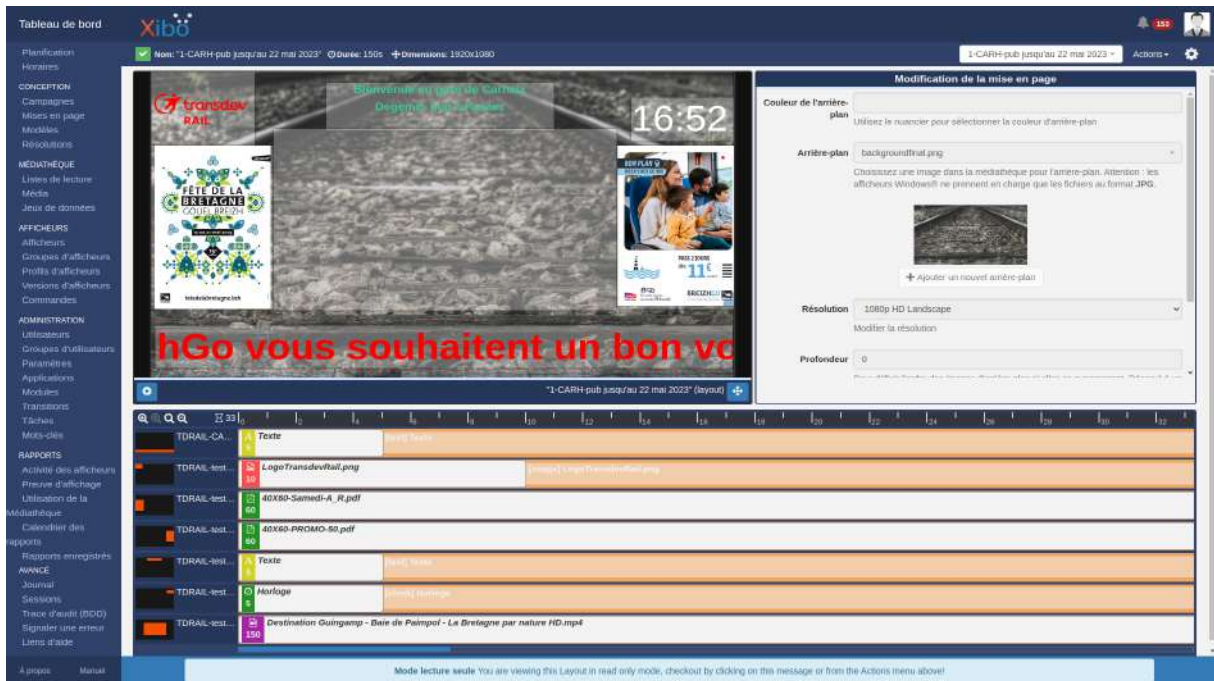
Tableau de bord

Xibo

153

Planification
Horaires
CONCEPTION
Campagnes
Mises en page
Modèles
Résolutions
MÉDIATHÈQUE
Listes de lecture
Média
Jeux de données
AFFICHEURS
Afficheurs
Groupes d'afficheurs
Profils d'afficheurs
Versions d'afficheurs
Commandes
ADMINISTRATION
Utilisateurs
Groupes d'utilisateurs
Paramètres
Applications
Modules
Transitions
Tâches
Mots-clés
RAPPORTS
Activité des afficheurs
Preuve d'affichage
Utilisation de la Médiathèque
Calendrier des rapports
Rapports enregistrés
AVANCÉ
Journal
Sessions
Trace d'audit (BDD)
Signaler une erreur
Liens d'aide

À propos Manuel

Nom: "1-CARH-pub jusqu'au 22 mai 2023" Durée: 150s Dimensions: 1920x1080

1-CARH-pub jusqu'au 22 mai 2023 Actions

transdev RAIL

Bienvenue en gare de Carhaix
Degemer mat e Karaez

16:52

FÊTE DE LA BRETAGNE GOUEL BREIZH

fetedelabretagne.bzh

11€

BREIZHGO

hGo vous souhaitent un bon vo

"1-CARH-pub jusqu'au 22 mai 2023" (layout)

Modification de la mise en page

Couleur de l'arrière-plan
Utilisez le nuancier pour sélectionner la couleur d'arrière-plan

Arrière-plan backgroundfinal.png
Choisissez une image dans la médiathèque pour l'arrière-plan. Attention : les afficheurs Windows® ne prennent en charge que les fichiers au format JPG.

Ajouter un nouvel arrière-plan

Résolution 1080p HD Landscape
Modifier la résolution

Profondeur 0

33

TDRAIL-CA... Texte 5 [text] Texte
TDRAIL-test... LogoTransdevRail.png 10 [image] LogoTransdevRail.png
TDRAIL-test... 40X60-Samedi-A_R.pdf 60
TDRAIL-test... 40X60-PROMO-50.pdf 60
TDRAIL-test... Texte 5 [text] Texte
TDRAIL-test... Horloge 5 [clock] Horloge
TDRAIL-test... Destination Guingamp - Baie de Paimpol - La Bretagne par nature HD.mp4 150

Mode lecture seule You are viewing this Layout in read only mode, checkout by clicking on this message or from the Actions menu above!